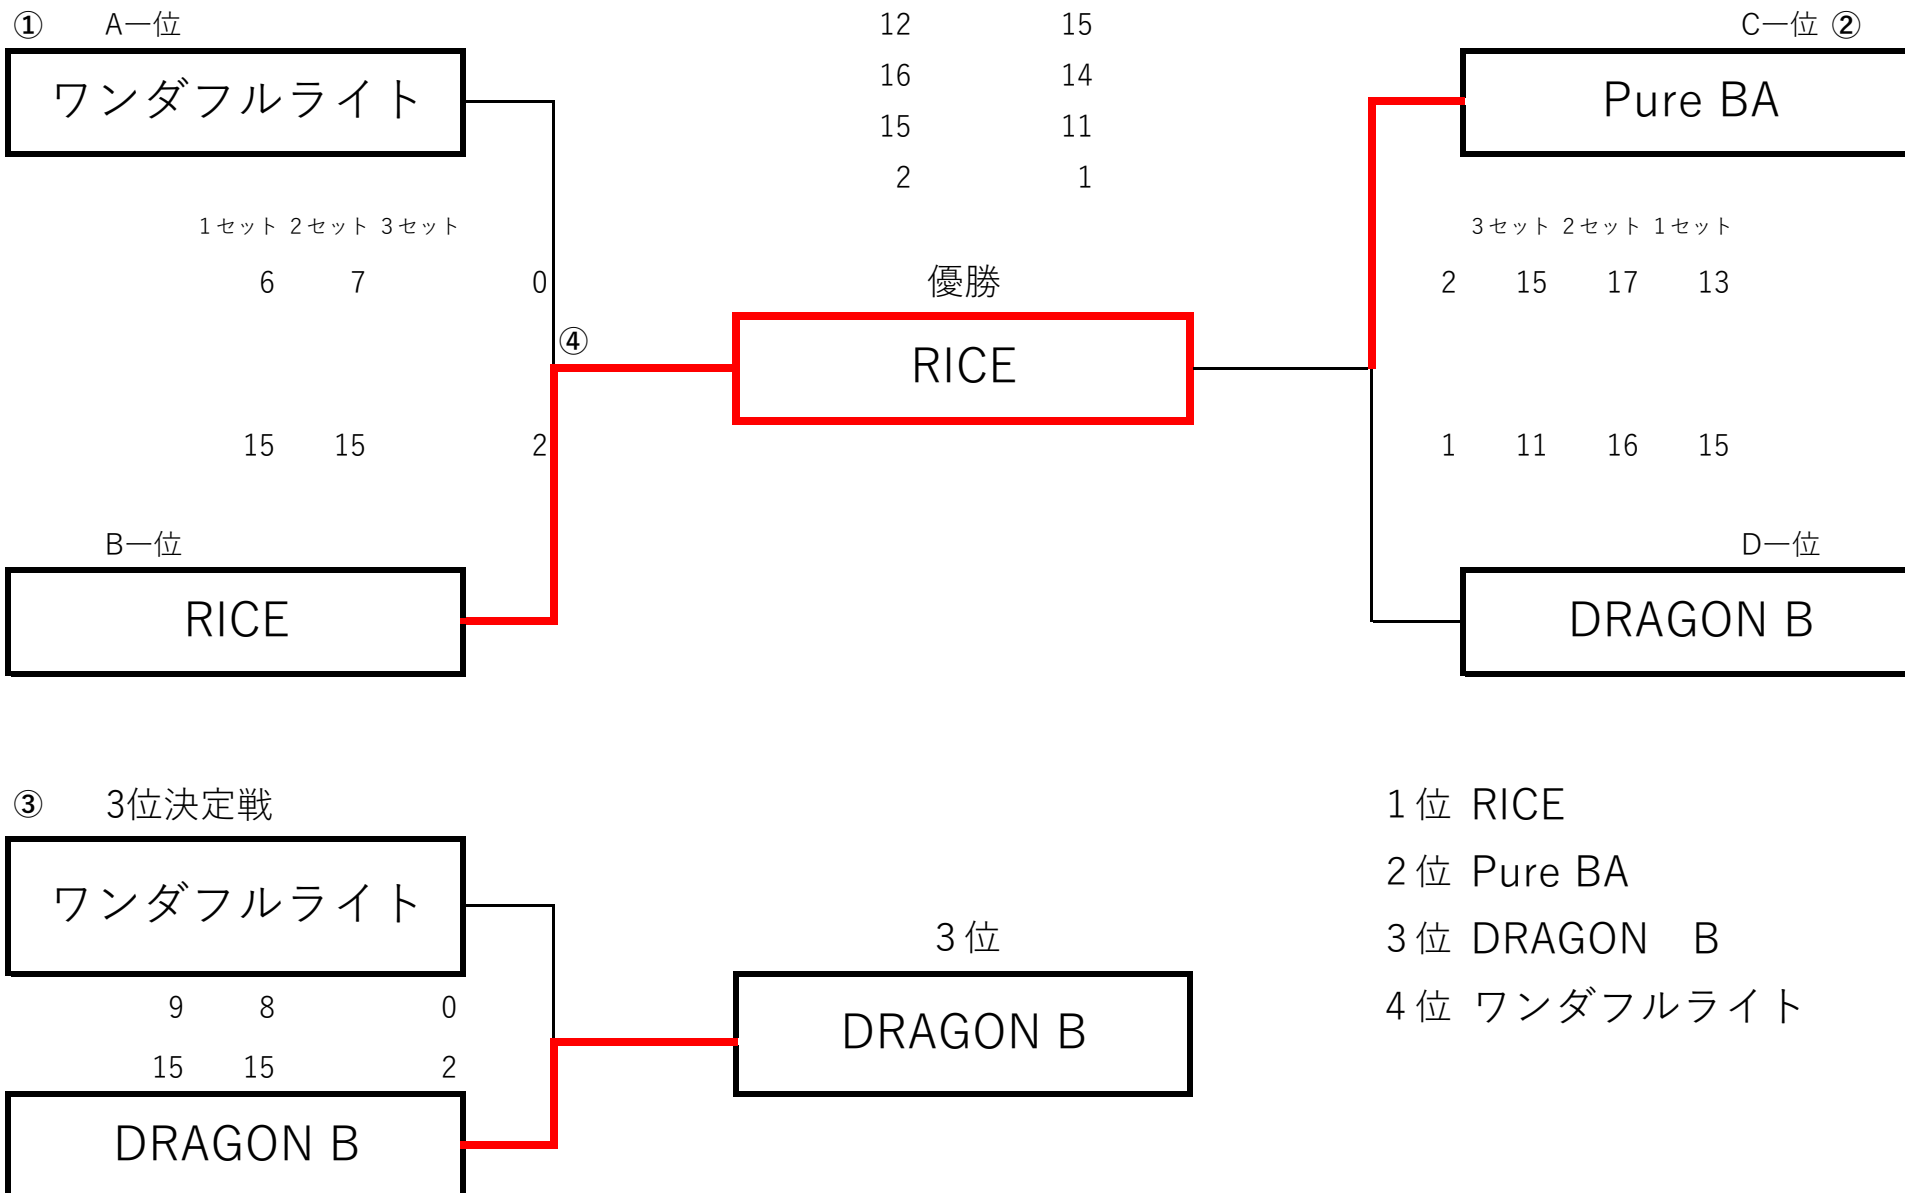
① A一位

ワンダフルライト

12 15
16 14
15 11
2 1

C一位 ②

Pure BA

1セット 2セット 3セット

6 7 0

3セット 2セット 1セット

2 15 17 13

優勝

④

RICE

15 15 2

1 11 16 15

B一位

RICE

D一位

DRAGON B

③ 3位決定戦

ワンダフルライト

9 8 0
15 15 2

DRAGON B

3位

DRAGON B

1位 RICE
2位 Pure BA
3位 DRAGON B
4位 ワンダフルライト